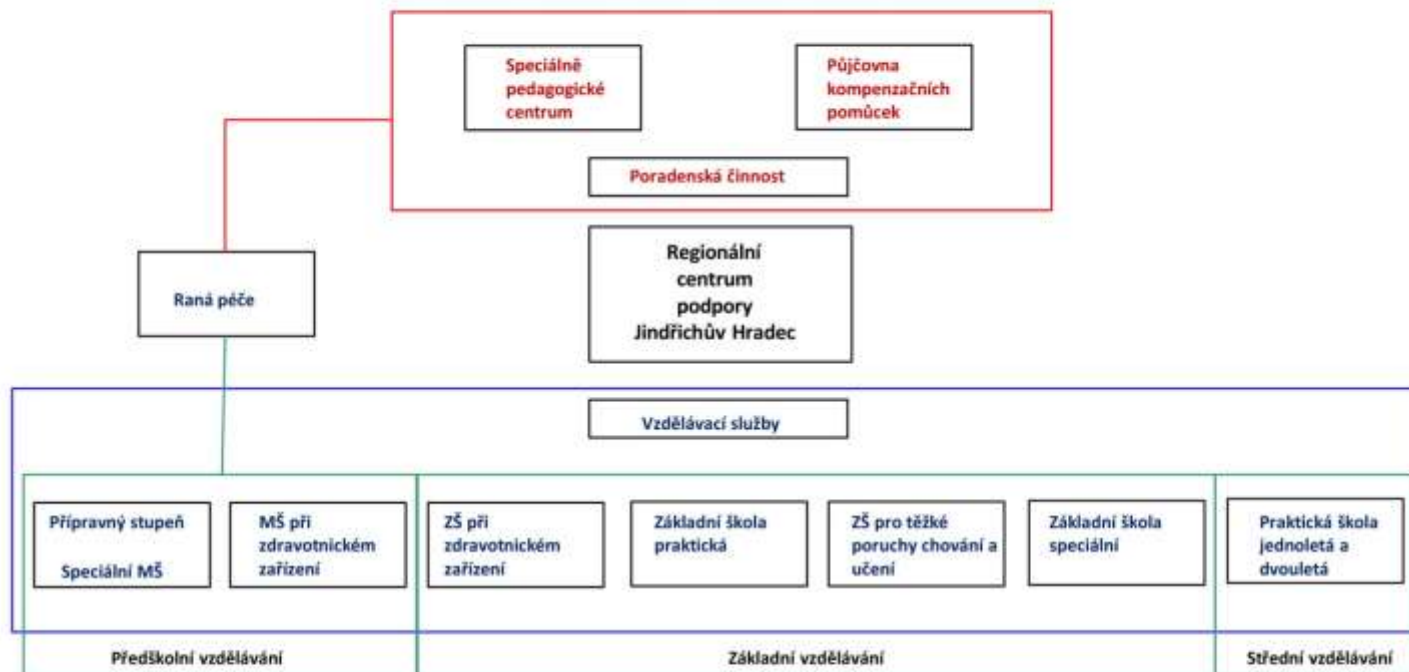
Speciálně pedagogické centrum

Půjčovna kompenzačních pomůcek

Poradenská činnost

Regionální centrum podpory Jindřichův Hradec

Raná péče

Vzdělávací služby

Přípravný stupeň

Speciální MŠ

MŠ při zdravotnickém zařízení

ZŠ při zdravotnickém zařízení

Základní škola praktická

ZŠ pro těžké poruchy chování a učení

Základní škola speciální

Praktická škola jednoletá a dvouletá

Předškolní vzdělávání

Základní vzdělávání

Střední vzdělávání